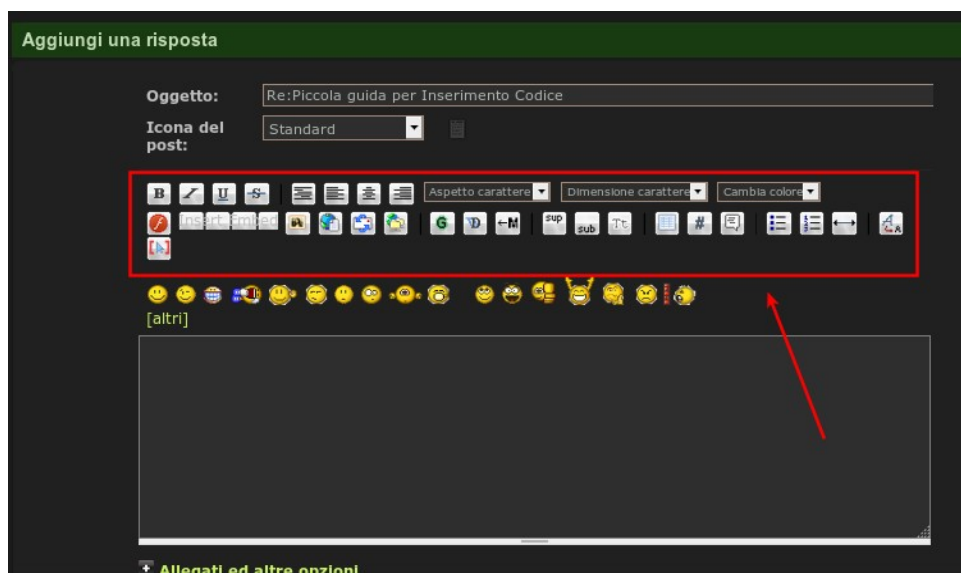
Aggiungi una risposta

Oggetto: Re:Piccola guida per Inserimento Codice

Icona del post: Standard

B I U S Aspetto carattere Dimensione carattere Cambia colore

Insert Embed G sup sub Tt #

[altri]

+ Allegati ed altre opzioni